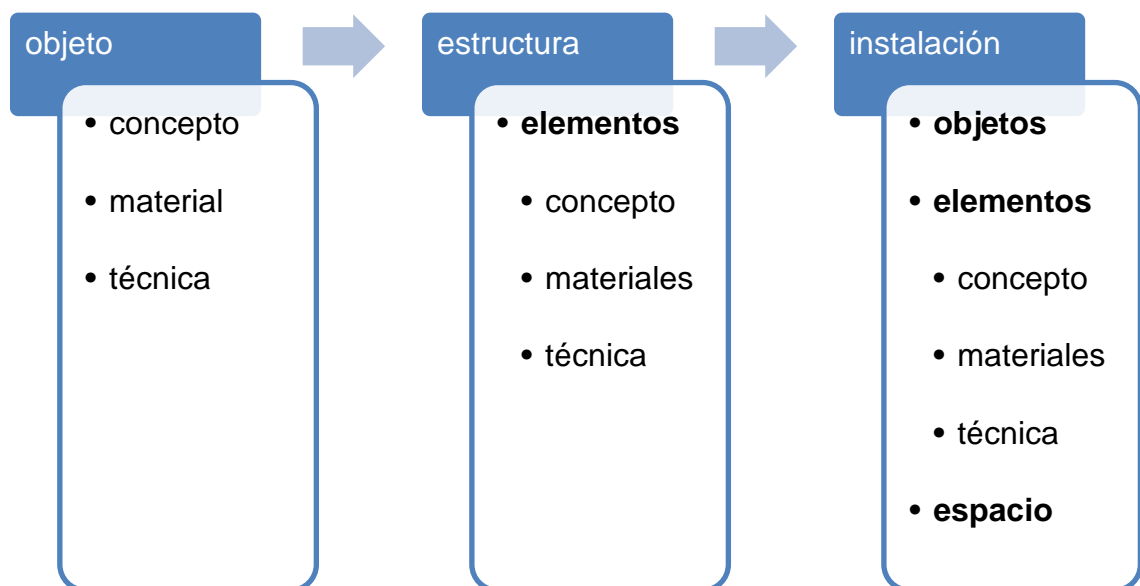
objeto

- concepto
- material
- técnica

estructura

- **elementos**
  - concepto
  - materiales
  - técnica

instalación

- **objetos**
- **elementos**
  - concepto
  - materiales
  - técnica
- **espacio**